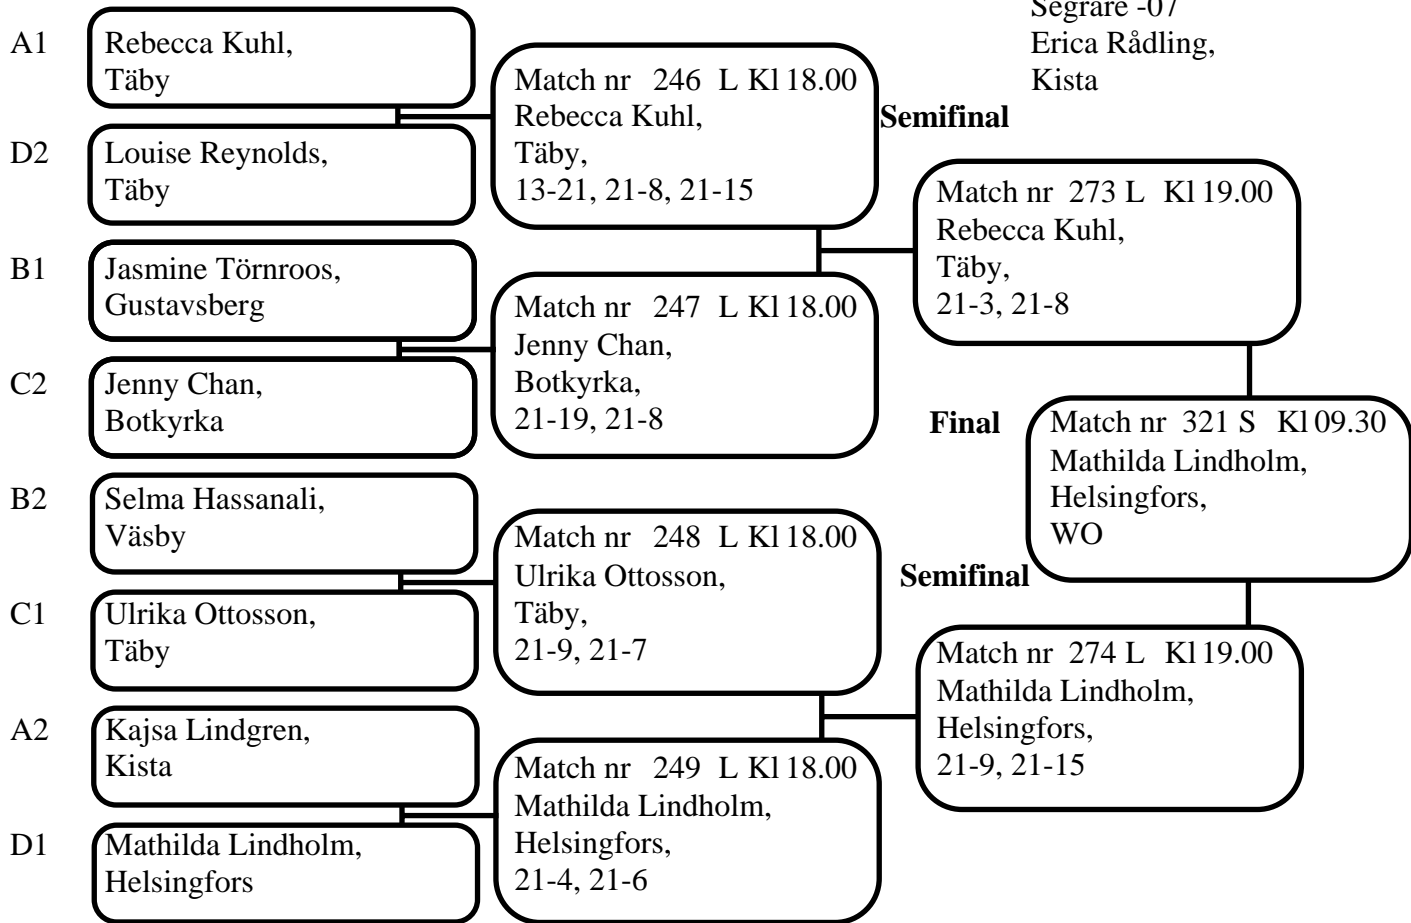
Segrare -07
Erica Rådling,
Kista

A1 Rebecca Kuhl, Täby

D2 Louise Reynolds, Täby

B1 Jasmine Törnroos, Gustavsberg

C2 Jenny Chan, Botkyrka

B2 Selma Hassanali, Väsby

C1 Ulrika Ottosson, Täby

A2 Kajsa Lindgren, Kista

D1 Mathilda Lindholm, Helsingfors

Match nr 246 L Kl 18.00
Rebecca Kuhl,
Täby,
13-21, 21-8, 21-15

Match nr 247 L Kl 18.00
Jenny Chan,
Botkyrka,
21-19, 21-8

Match nr 248 L Kl 18.00
Ulrika Ottosson,
Täby,
21-9, 21-7

Match nr 249 L Kl 18.00
Mathilda Lindholm,
Helsingfors,
21-4, 21-6

Semifinal

Match nr 273 L Kl 19.00
Rebecca Kuhl,
Täby,
21-3, 21-8

Final

Match nr 321 S Kl 09.30
Mathilda Lindholm,
Helsingfors,
WO

Semifinal

Match nr 274 L Kl 19.00
Mathilda Lindholm,
Helsingfors,
21-9, 21-15